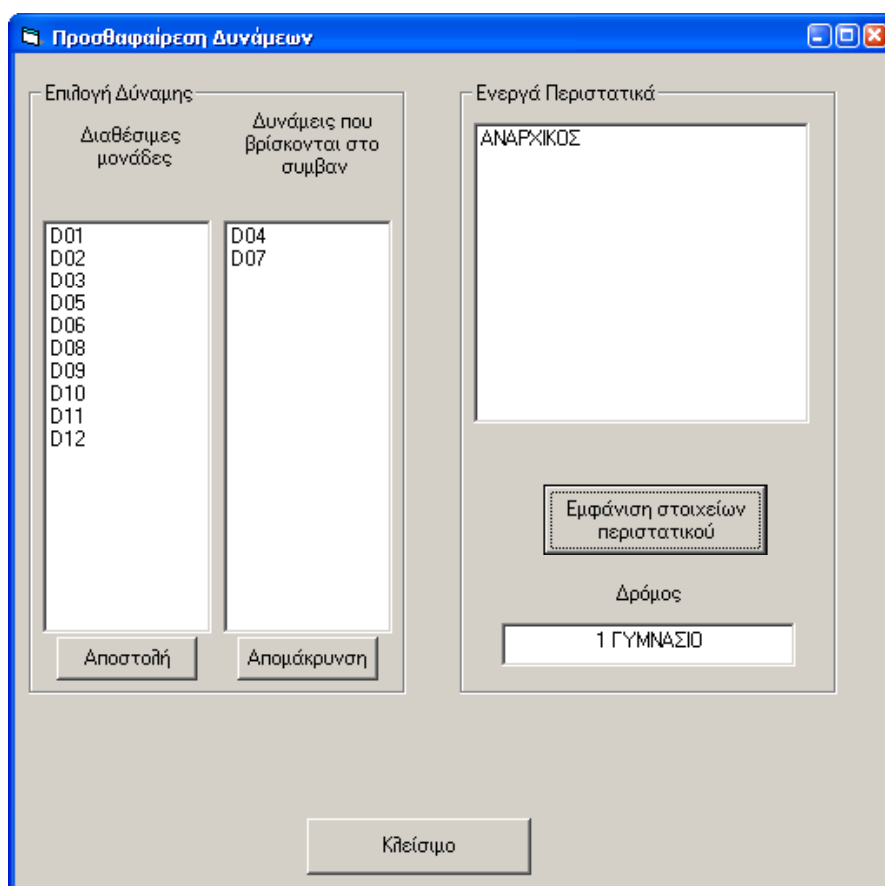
Προσθαφαίρεση Δυνάμεων

Επιλογή Δύναμης

Διαθέσιμες μονάδες

Δυνάμεις που βρίσκονται στο συμβαν

D01
D02
D03
D05
D06
D08
D09
D10
D11
D12

D04
D07

Αποστολή

Απομάκρυνση

Ενεργά Περιστατικά

ΑΝΑΡΧΙΚΟΣ

Εμφάνιση στοιχείων περιστατικού

Δρόμος

1 ΓΥΜΝΑΣΙΟ

Κλείσιμο